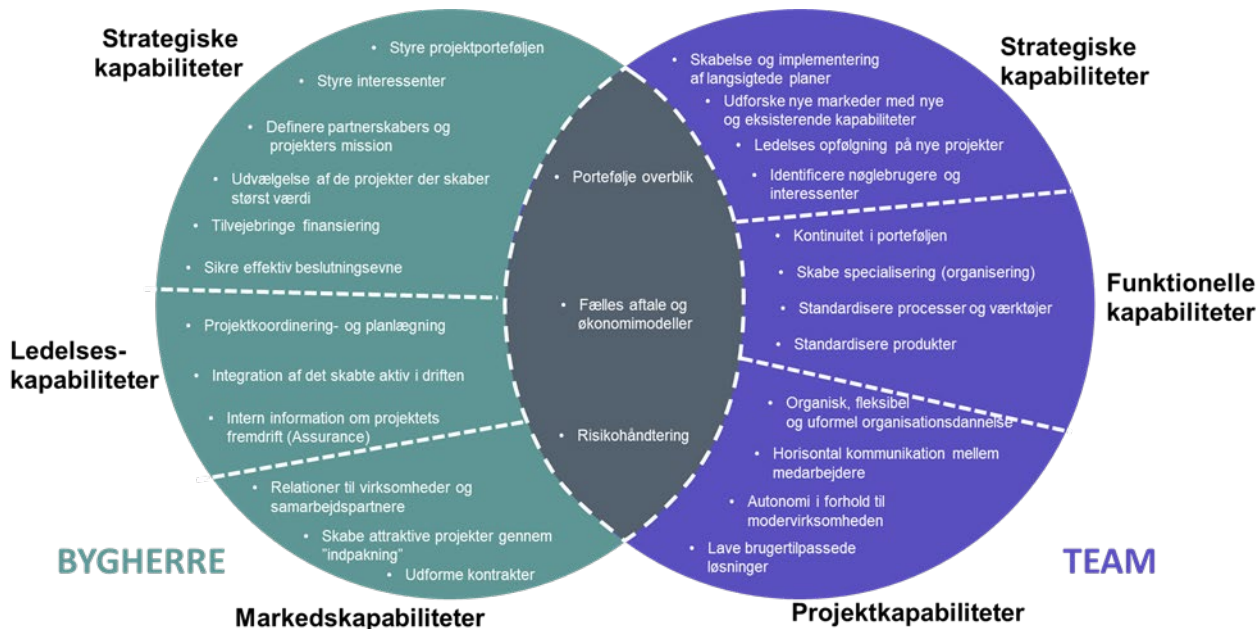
Strategiske kapabiliteter

- Styre projektporteføljen
- Styre interessenter
- Definere partnerskabers og projekters mission
- Udvælgelse af de projekter der skaber størst værdi
- Tilvejebringe finansiering
- Sikre effektiv beslutningsevne

Ledelses-kapabiliteter

- Projektkoordinering- og planlægning
- Integration af det skabte aktiv i driften
- Intern information om projektets fremdrift (Assurance)

- Relationer til virksomheder og samarbejdspartnere
- Skabe attraktive projekter gennem "indpakning"
- Udforme kontrakter

BYGHERRE

Markedskapabiliteter

- Portefølje overblik
- Fælles aftale og økonomimodeller
- Risikohåndtering

Strategiske kapabiliteter

- Skabelse og implementering af langsigtede planer
- Udforske nye markeder med nye og eksisterende kapabiliteter
- Ledelses opfølgning på nye projekter
- Identificere nøglebrugere og interessenter

Funktionelle kapabiliteter

- Kontinuitet i porteføljen
- Skabe specialisering (organisering)
- Standardisere processer og værktøjer
- Standardisere produkter

- Organisk, fleksibel og uformel organisationsdannelse
- Horisontal kommunikation mellem medarbejdere
- Autonomi i forhold til modervirksomheden
- Lave brugertilpassede løsninger

TEAM

Projektkapabiliteter